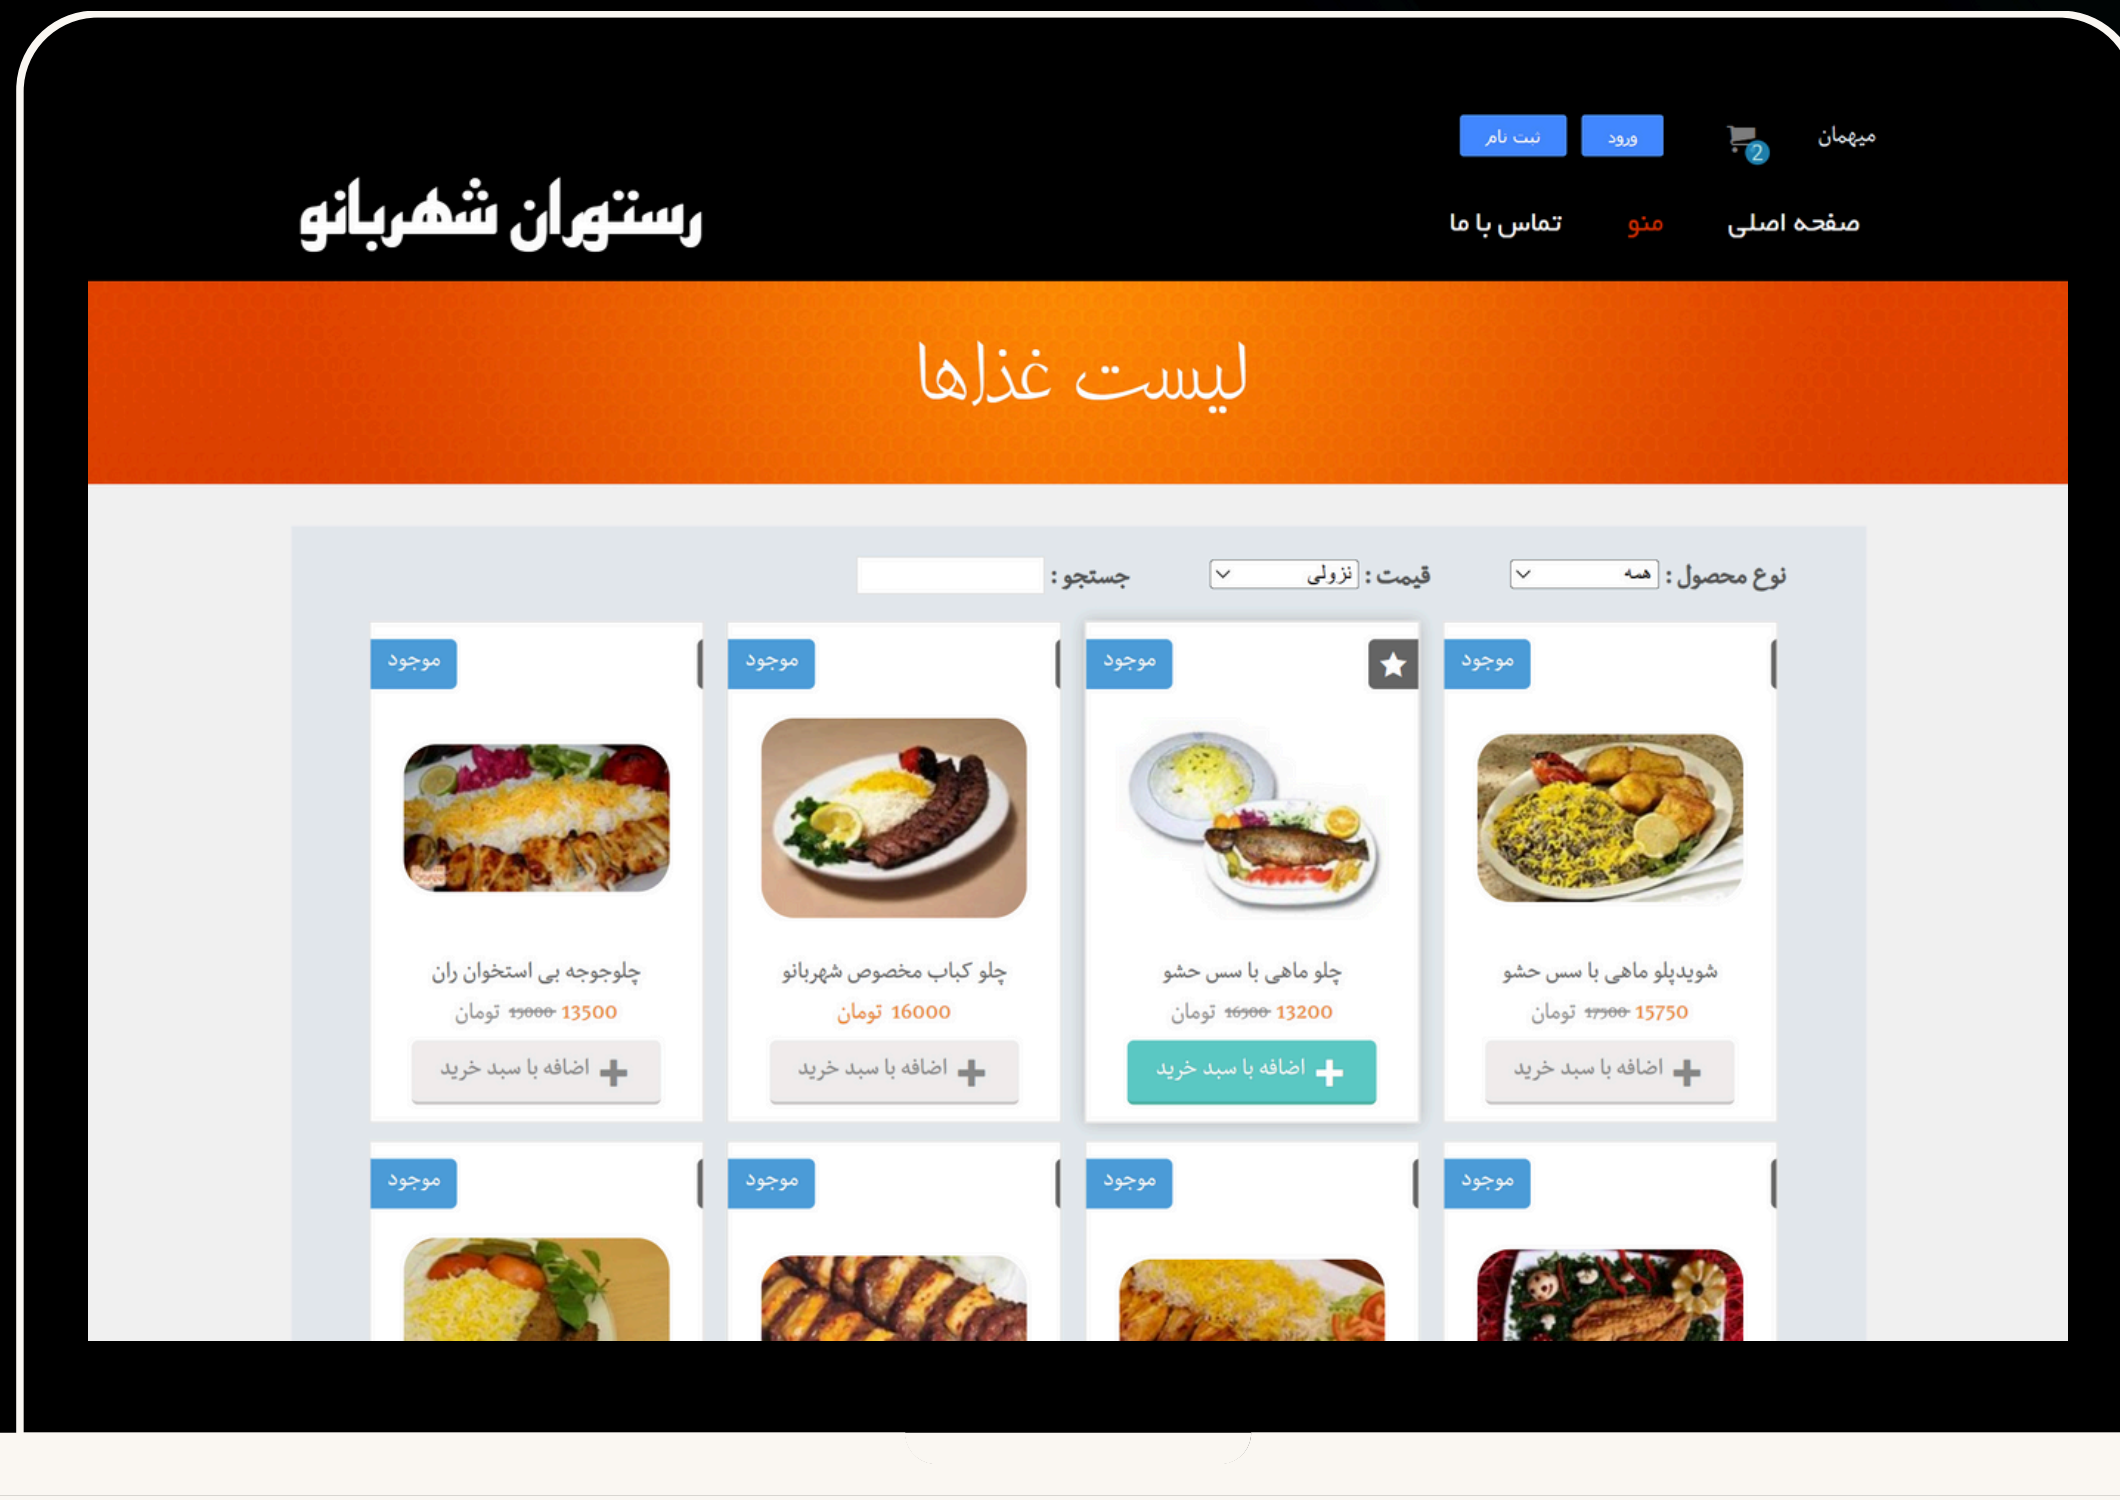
میهمان 2 ورود ثبت نام

رستوران شهربانو

صفحه اصلی منو تماس با ما

لیست غذاها

نوع محصول : همه

قیمت : نزولی

جستجو :

موجود

شویدپلو ماهی با سس حشو
~~17500~~ 15750 تومان
اضافه با سبد خرید

موجود

چلو ماهی با سس حشو
~~16500~~ 13200 تومان
اضافه با سبد خرید

موجود

چلو کباب مخصوص شهربانو
16000 تومان
اضافه با سبد خرید

موجود

چلوجوجه بی استخوان ران
~~15000~~ 13500 تومان
اضافه با سبد خرید

موجود

موجود

موجود

موجود